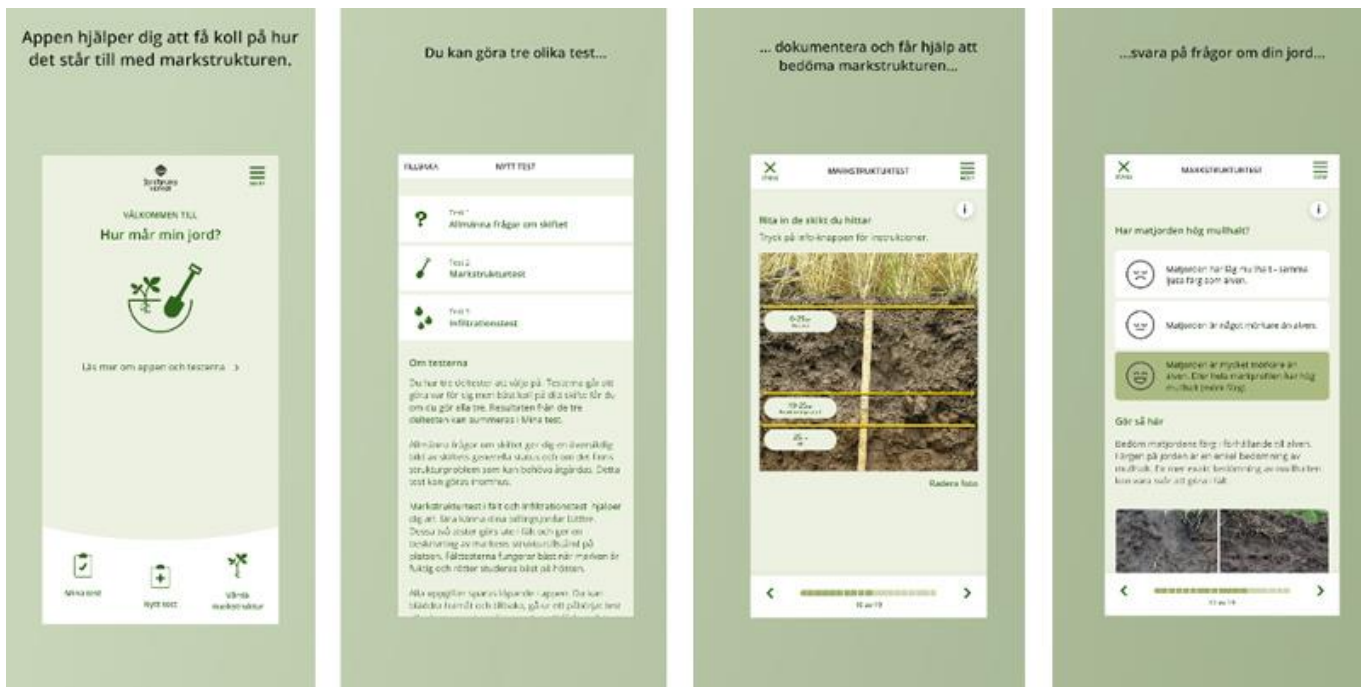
Appen hjälper dig att få koll på hur det står till med markstrukturen.

Greppa Näringen

MENY

VÄLKOMMEN TILL

Hur mår min jord?

Läs mer om appen och testerna >

Mina test

Nytt test

Vårda markstruktur

Du kan göra tre olika test...

TILLBAKA

NYTT TEST

Test 1

Allmänna frågor om skiftet

Test 2

Markstrukturtest

Test 3

Infiltrationstest

Om testerna

Du har tre deltester att välja på. Testerna går att göra var för sig men bäst koll på ditt skifte får du om du gör alla tre. Resultaten från de tre deltesten kan summeras i Mina test.

Allmänna frågor om skiftet ger dig en översiktlig bild av skiftets generella status och om det finns strukturproblem som kan behöva åtgärdas. Detta test kan göras inomhus.

Markstrukturtest i fält och infiltrationstest hjälper dig att lära känna dina jordar bättre. Dessa två tester görs ute i fält och ger en beskrivning av markens strukturtillstånd på platsen. Fälttesterna fungerar bäst när marken är fuktig och rötter studeras bäst på hösten.

Alla uppgifter sparas löpande i appen. Du kan bläddra framåt och tillbaka, gå ur ett påbörjat test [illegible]

... dokumentera och får hjälp att bedöma markstrukturen...

STÄNG

MARKSTRUKTURTEST

MENY

Rita in de skikt du hittar

Tryck på info-knappen för instruktioner.

0-25 cm

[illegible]

25 - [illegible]

Radera foto

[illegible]

...svara på frågor om din jord...

STÄNG

MARKSTRUKTURTEST

MENY

Har matjorden hög mullhalt?

Matjorden har låg mullhalt – samma ljusa färg som alven.

Matjorden är något mörkare än alven.

Matjorden är mycket mörkare än alven. Eller hela markprofilen har hög mullhalt (mörk färg).

Gör så här

Bedöm matjordens färg i förhållande till alven. Färgen på jorden är en enkel bedömning av mullhalt. En mer exakt bestämning av mullhalten kan vara svår att göra i fält.

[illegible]